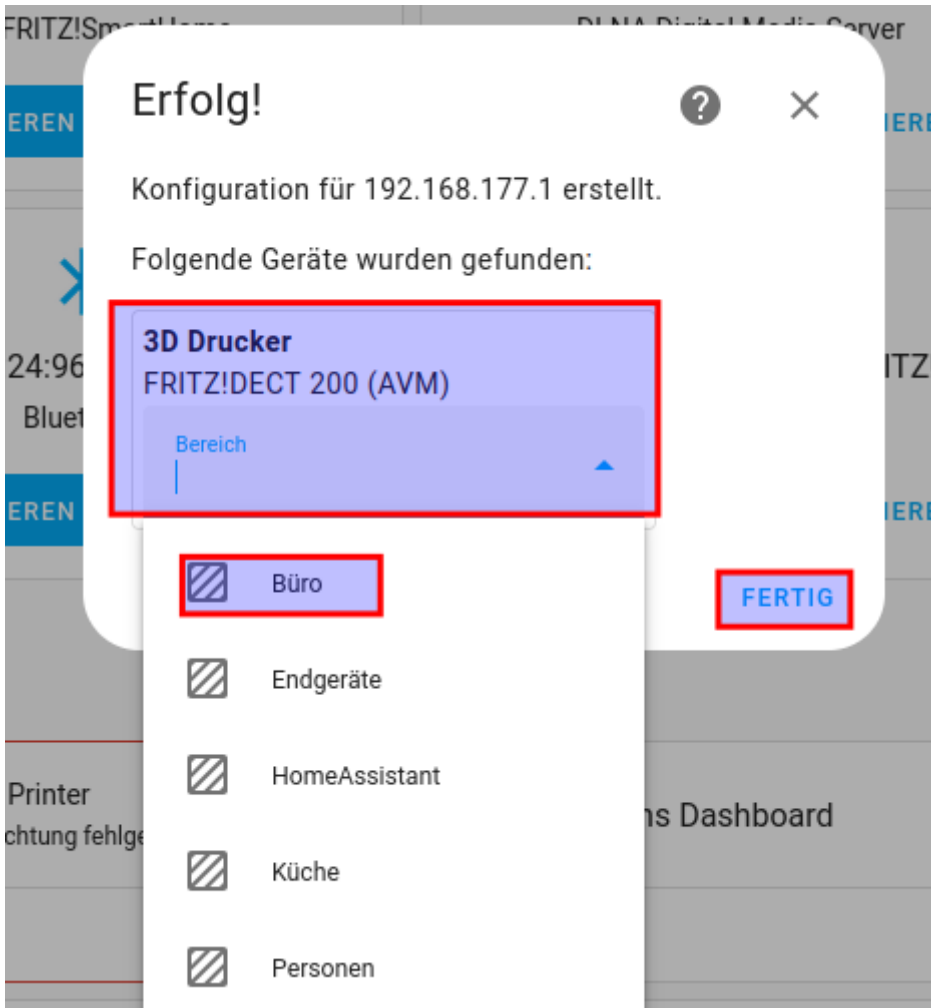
FRITZ!Sm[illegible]

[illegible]

EREN

IERE

Erfolg!

Konfiguration für 192.168.177.1 erstellt.

Folgende Geräte wurden gefunden:

3D Drucker
FRITZ!DECT 200 (AVM)

Bereich

24:96

Bluet

ITZ

EREN

IERE

Büro

FERTIG

Endgeräte

HomeAssistant

Printer
chtung fehlge

ns Dashboard

Küche

Personen